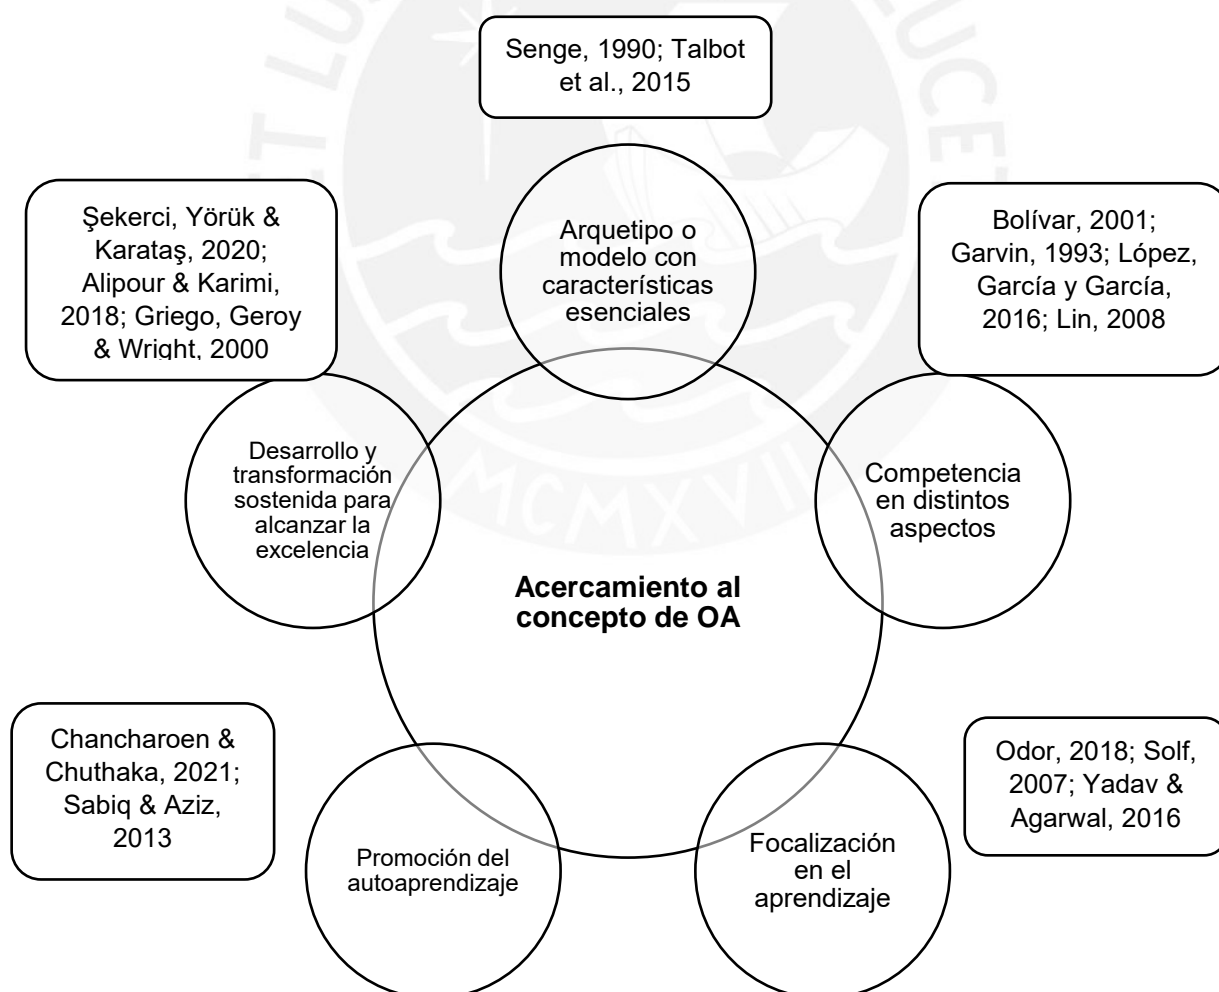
Senge, 1990; Talbot et al., 2015

Arquetipo o modelo con características esenciales

Şekerci, Yörük & Karataş, 2020; Alipour & Karimi, 2018; Griego, Geroy & Wright, 2000

Bolívar, 2001; Garvin, 1993; López, García y García, 2016; Lin, 2008

Desarrollo y transformación sostenida para alcanzar la excelencia

Competencia en distintos aspectos

**Acercamiento al concepto de OA**

Chancharoen & Chuthaka, 2021; Sabiq & Aziz, 2013

Odor, 2018; Solf, 2007; Yadav & Agarwal, 2016

Promoción del autoaprendizaje

Focalización en el aprendizaje